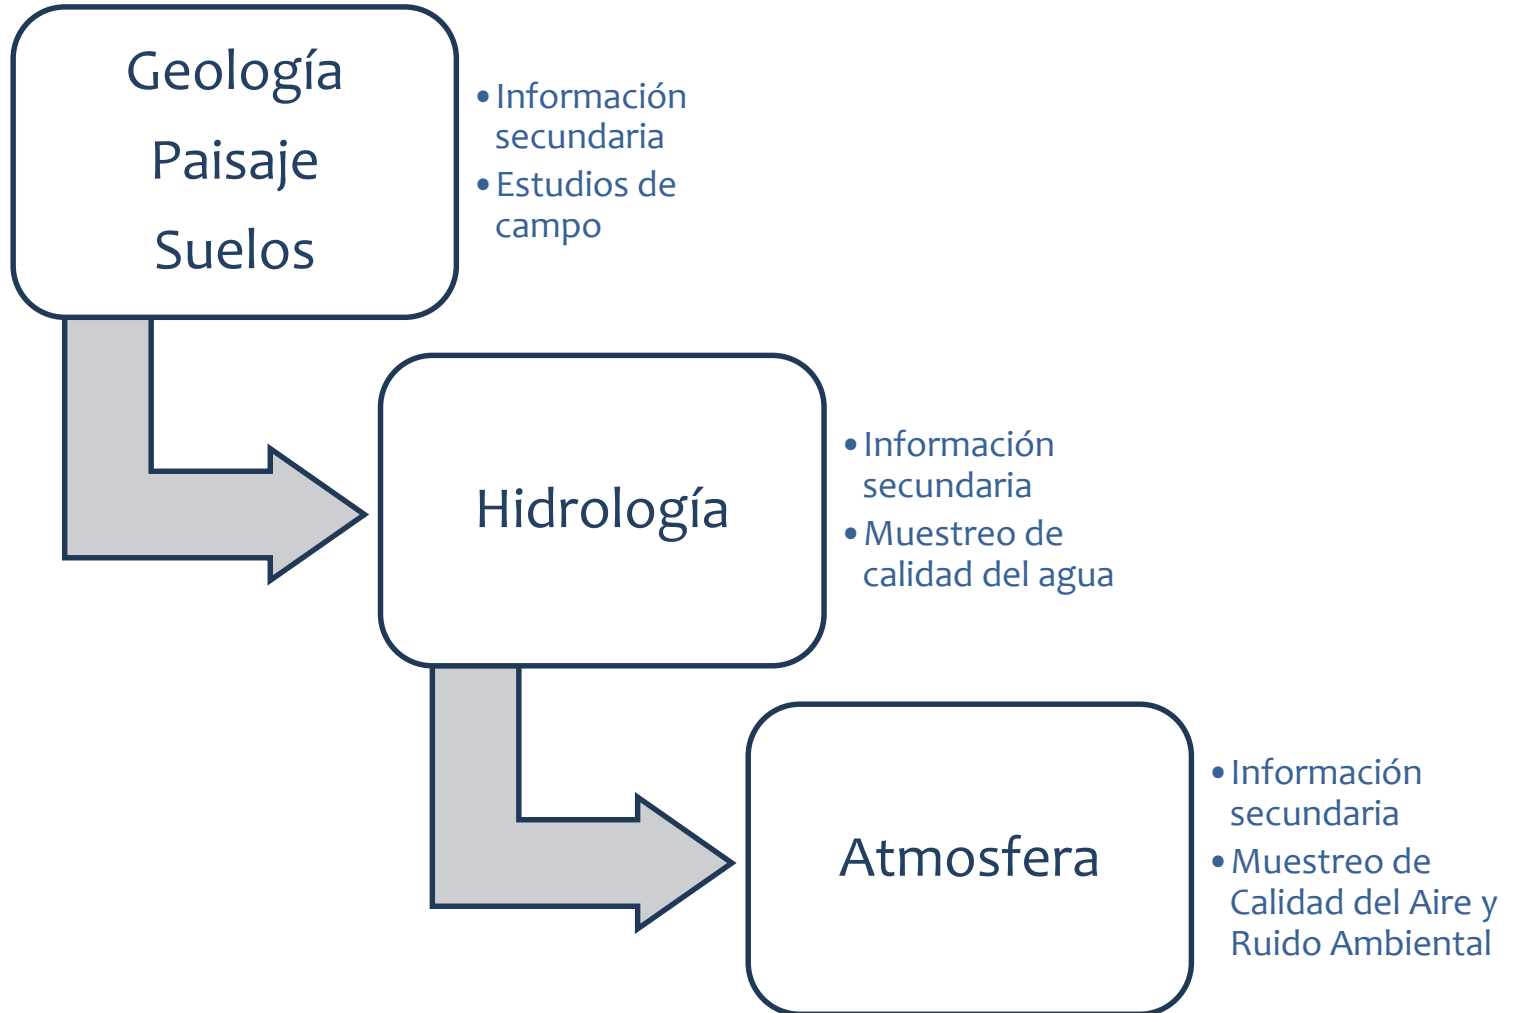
Geología
Paisaje
Suelos

• Información secundaria
• Estudios de campo

Hidrología

• Información secundaria
• Muestreo de calidad del agua

Atmosfera

• Información secundaria
• Muestreo de Calidad del Aire y Ruido Ambiental